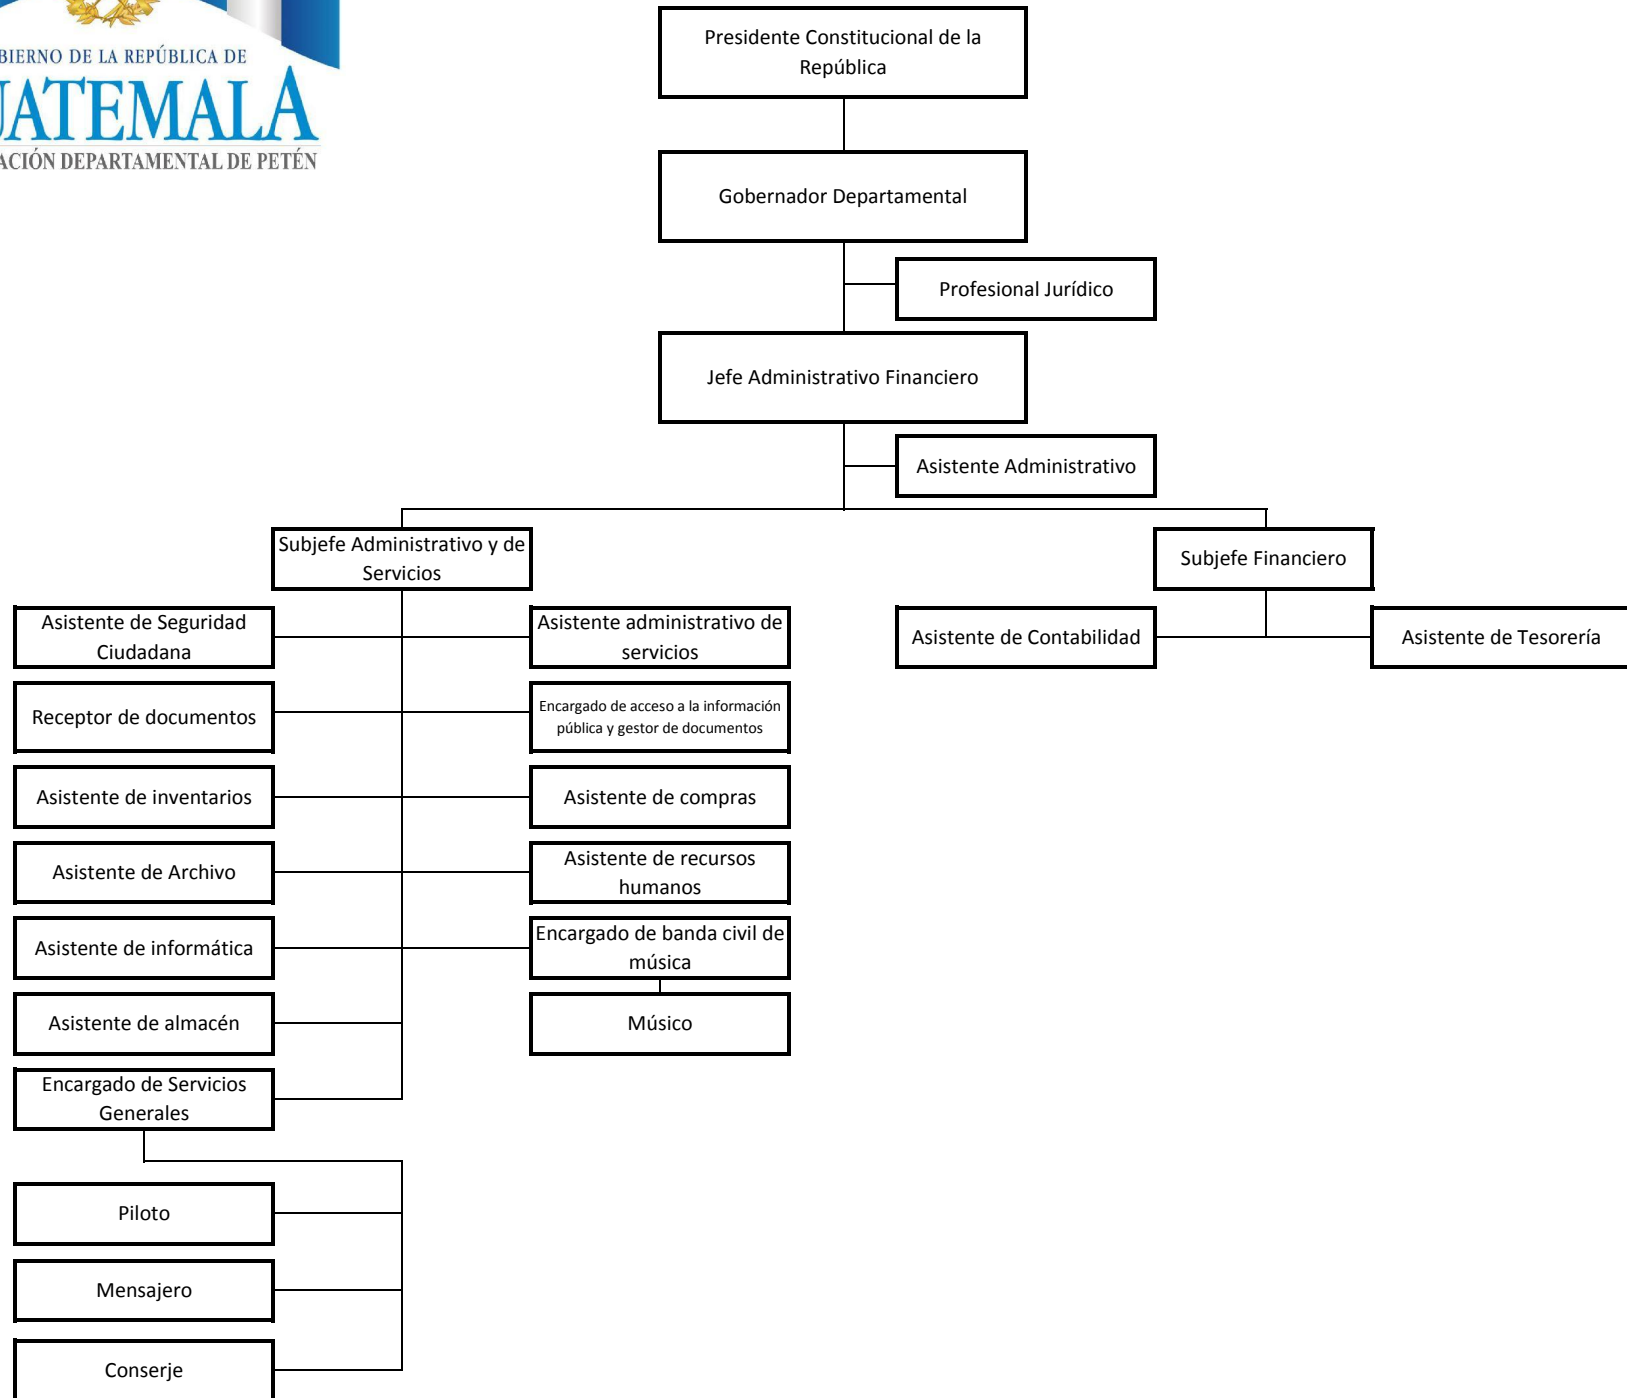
BIERNO DE LA REPÚBLICA DE
JATEMALA
ACIÓN DEPARTAMENTAL DE PETÉN

Presidente Constitucional de la República

Gobernador Departamental

Profesional Jurídico

Jefe Administrativo Financiero

Asistente Administrativo

Subjefe Administrativo y de Servicios

Subjefe Financiero

Asistente de Contabilidad

Asistente de Tesorería

Asistente de Seguridad Ciudadana

Asistente administrativo de servicios

Receptor de documentos

Encargado de acceso a la información pública y gestor de documentos

Asistente de inventarios

Asistente de compras

Asistente de Archivo

Asistente de recursos humanos

Asistente de informática

Encargado de banda civil de música

Asistente de almacén

Músico

Encargado de Servicios Generales

Piloto

Mensajero

Conserje